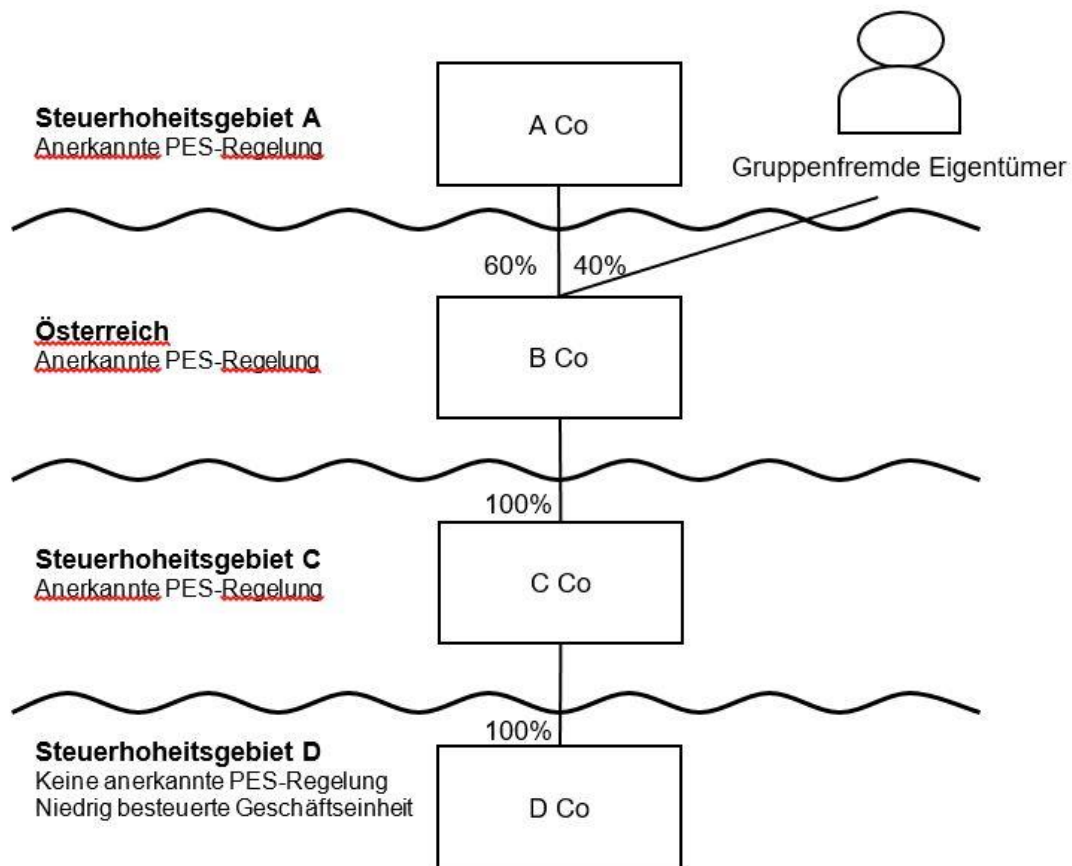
Steuerhoheitsgebiet A
Anerkannte PES-Regelung

A Co

Gruppenfremde Eigentümer

60%

40%

Österreich
Anerkannte PES-Regelung

B Co

100%

Steuerhoheitsgebiet C
Anerkannte PES-Regelung

C Co

100%

Steuerhoheitsgebiet D
Keine anerkannte PES-Regelung
Niedrig besteuerte Geschäftseinheit

D Co